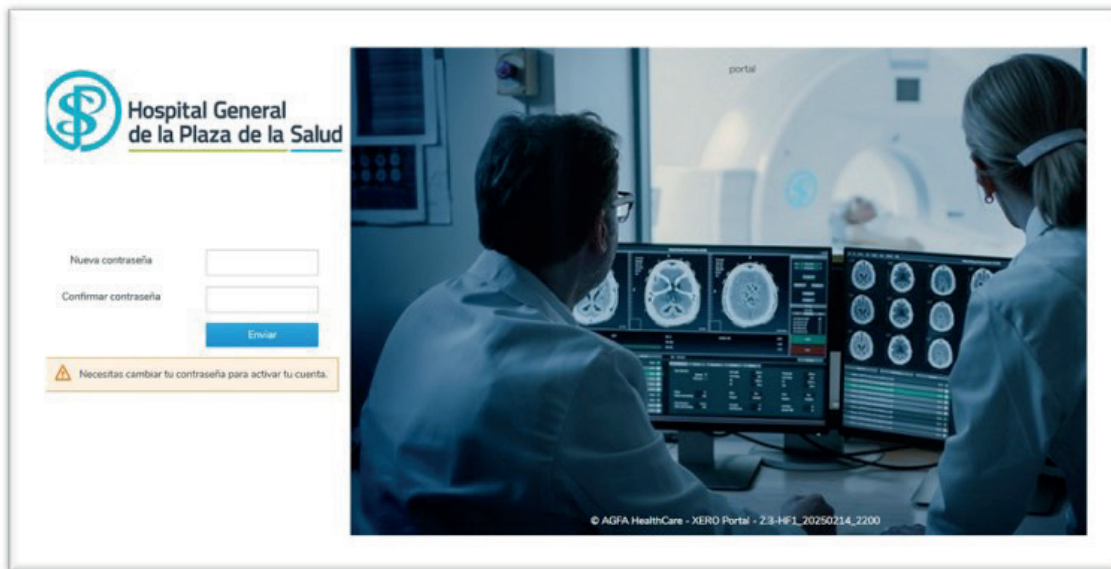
Hospital General de la Plaza de la Salud

Nueva contraseña

Confirmar contraseña

Enviar

Necesitas cambiar tu contraseña para activar tu cuenta.

portal

© AGFA HealthCare - XERO Portal - 2.3-HF1_20250214_2200